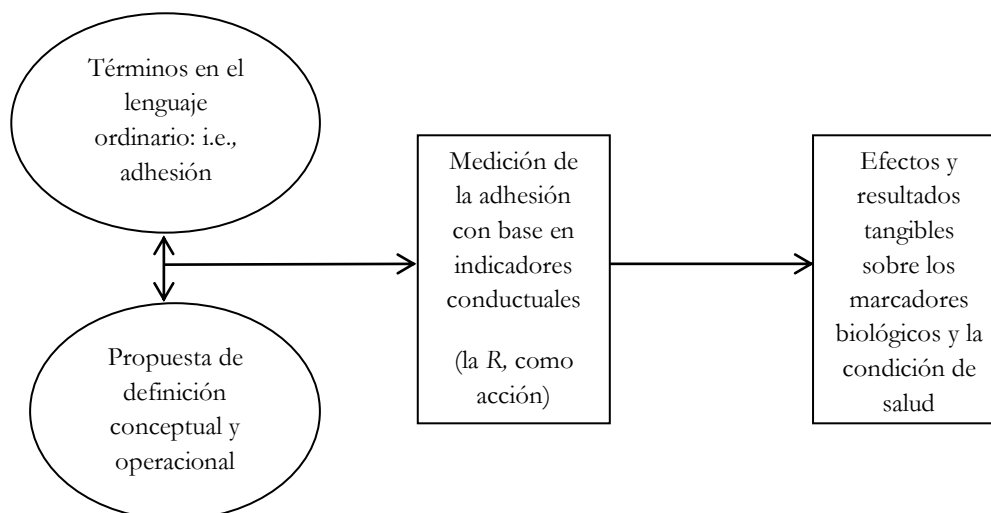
Términos en el lenguaje ordinario: i.e., adhesión

Propuesta de definición conceptual y operacional

Medición de la adhesión con base en indicadores conductuales

(la *R*, como acción)

Efectos y resultados tangibles sobre los marcadores biológicos y la condición de salud